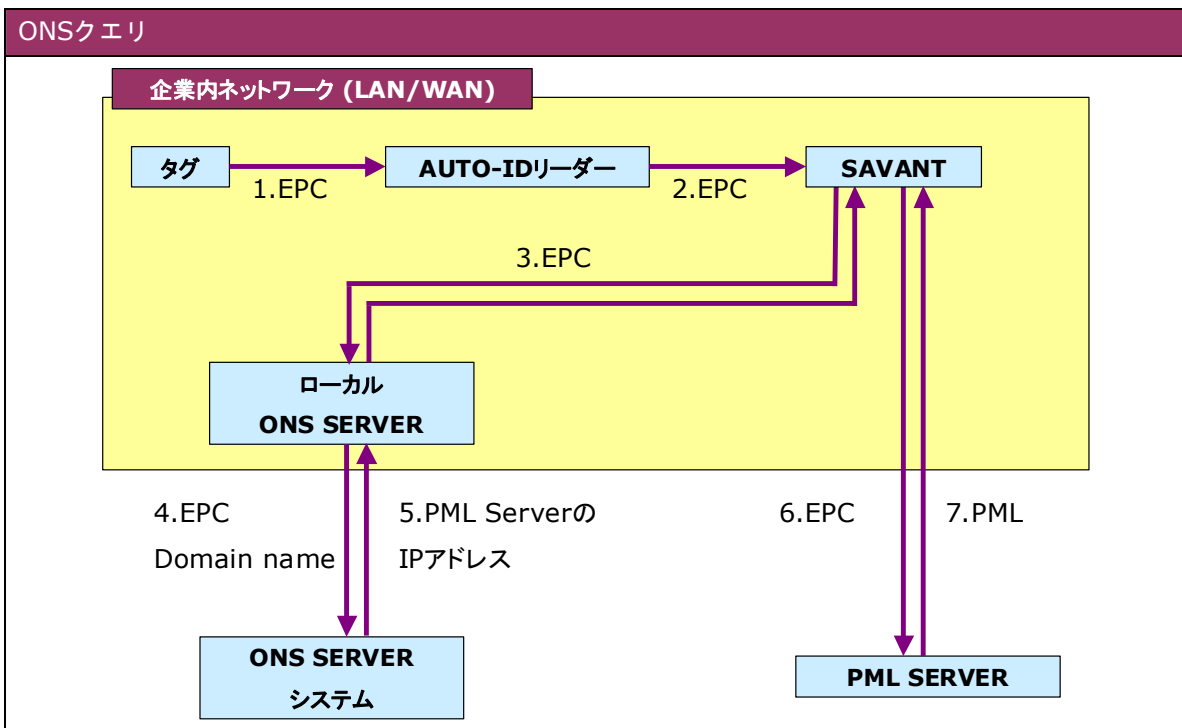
ONSクエリ

企業内ネットワーク (LAN/WAN)

タグ

1.EPC

AUTO-IDリーダー

2.EPC

SAVANT

3.EPC

ローカル
ONS SERVER

4.EPC
Domain name

5.PML Serverの
IPアドレス

6.EPC

7.PML

ONS SERVER
システム

PML SERVER